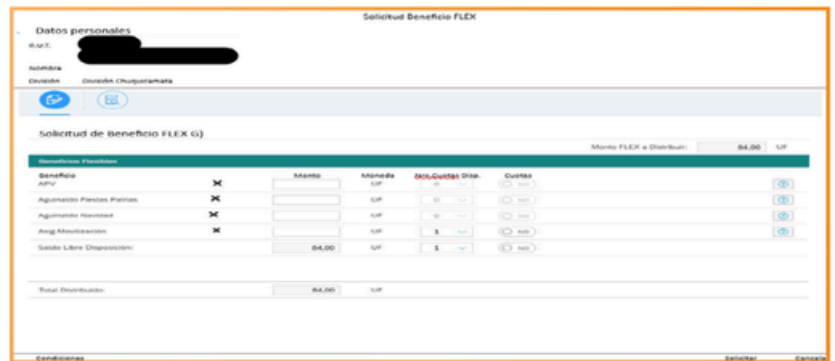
Solicitud Beneficio FLEX

Datos personales

R.U.T.

Nombre

División División Chuquicamata

Solicitud de Beneficio FLEX G)

Monto FLEX a Distribuir: 84,00 UF

Beneficios Flexibles

| Beneficio | | Monto | Moneda | Nro.Cuotas Disp. | Cuotas |
|---|---|---|---|---|---|
| APV | ✖ | | UF | 0 | NO |
| Aguinaldo Fiestas Patrias | ✖ | | UF | 0 | NO |
| Aguinaldo Navidad | ✖ | | UF | 0 | NO |
| Asig.Movilización | ✖ | | UF | 1 | NO |
| Saldo Libre Disposición: | | 84,00 | UF | 1 | NO |

Total Distribuido: 84,00 UF

Condiciones

Solicitar Cancelar